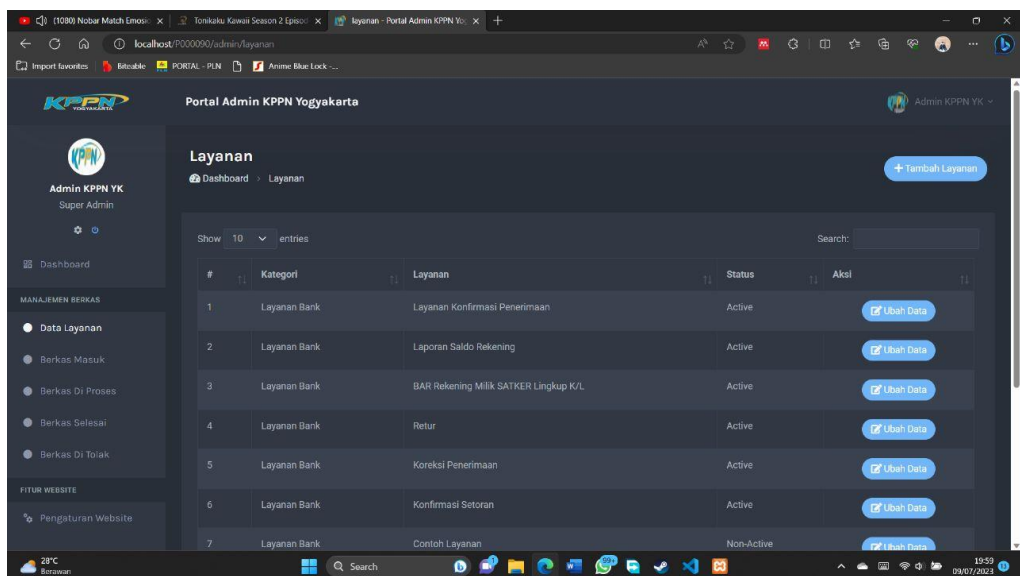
(1080) Nobar Match Emosi ×
Tonikaku Kawaii Season 2 Episo ×
layanan - Portal Admin KPPN Yo ×
+

localhost/P000090/admin/layanan

Import favorites
Biteable
PORTAL - PLN
Anime Blue Lock -...

KPPN YOGYAKARTA
Portal Admin KPPN Yogyakarta
Admin KPPN YK

Admin KPPN YK
Super Admin

Dashboard
MANAJEMEN BERKAS
Data Layanan
Berkas Masuk
Berkas Di Proses
Berkas Selesai
Berkas Di Tolak
FITUR WEBSITE
Pengaturan Website

Layanan
Dashboard > Layanan
+ Tambah Layanan

Show 10 entries
Search:

| # | Kategori | Layanan | Status | Aksi |
|---|---|---|---|---|
| 1 | Layanan Bank | Layanan Konfirmasi Penerimaan | Active | Ubah Data |
| 2 | Layanan Bank | Laporan Saldo Rekening | Active | Ubah Data |
| 3 | Layanan Bank | BAR Rekening Milik SATKER Lingkup K/L | Active | Ubah Data |
| 4 | Layanan Bank | Retur | Active | Ubah Data |
| 5 | Layanan Bank | Koreksi Penerimaan | Active | Ubah Data |
| 6 | Layanan Bank | Konfirmasi Setoran | Active | Ubah Data |
| 7 | Layanan Bank | Contoh Layanan | Non-Active | Ubah Data |

28°C
Berawan
Search
19:59
09/07/2023